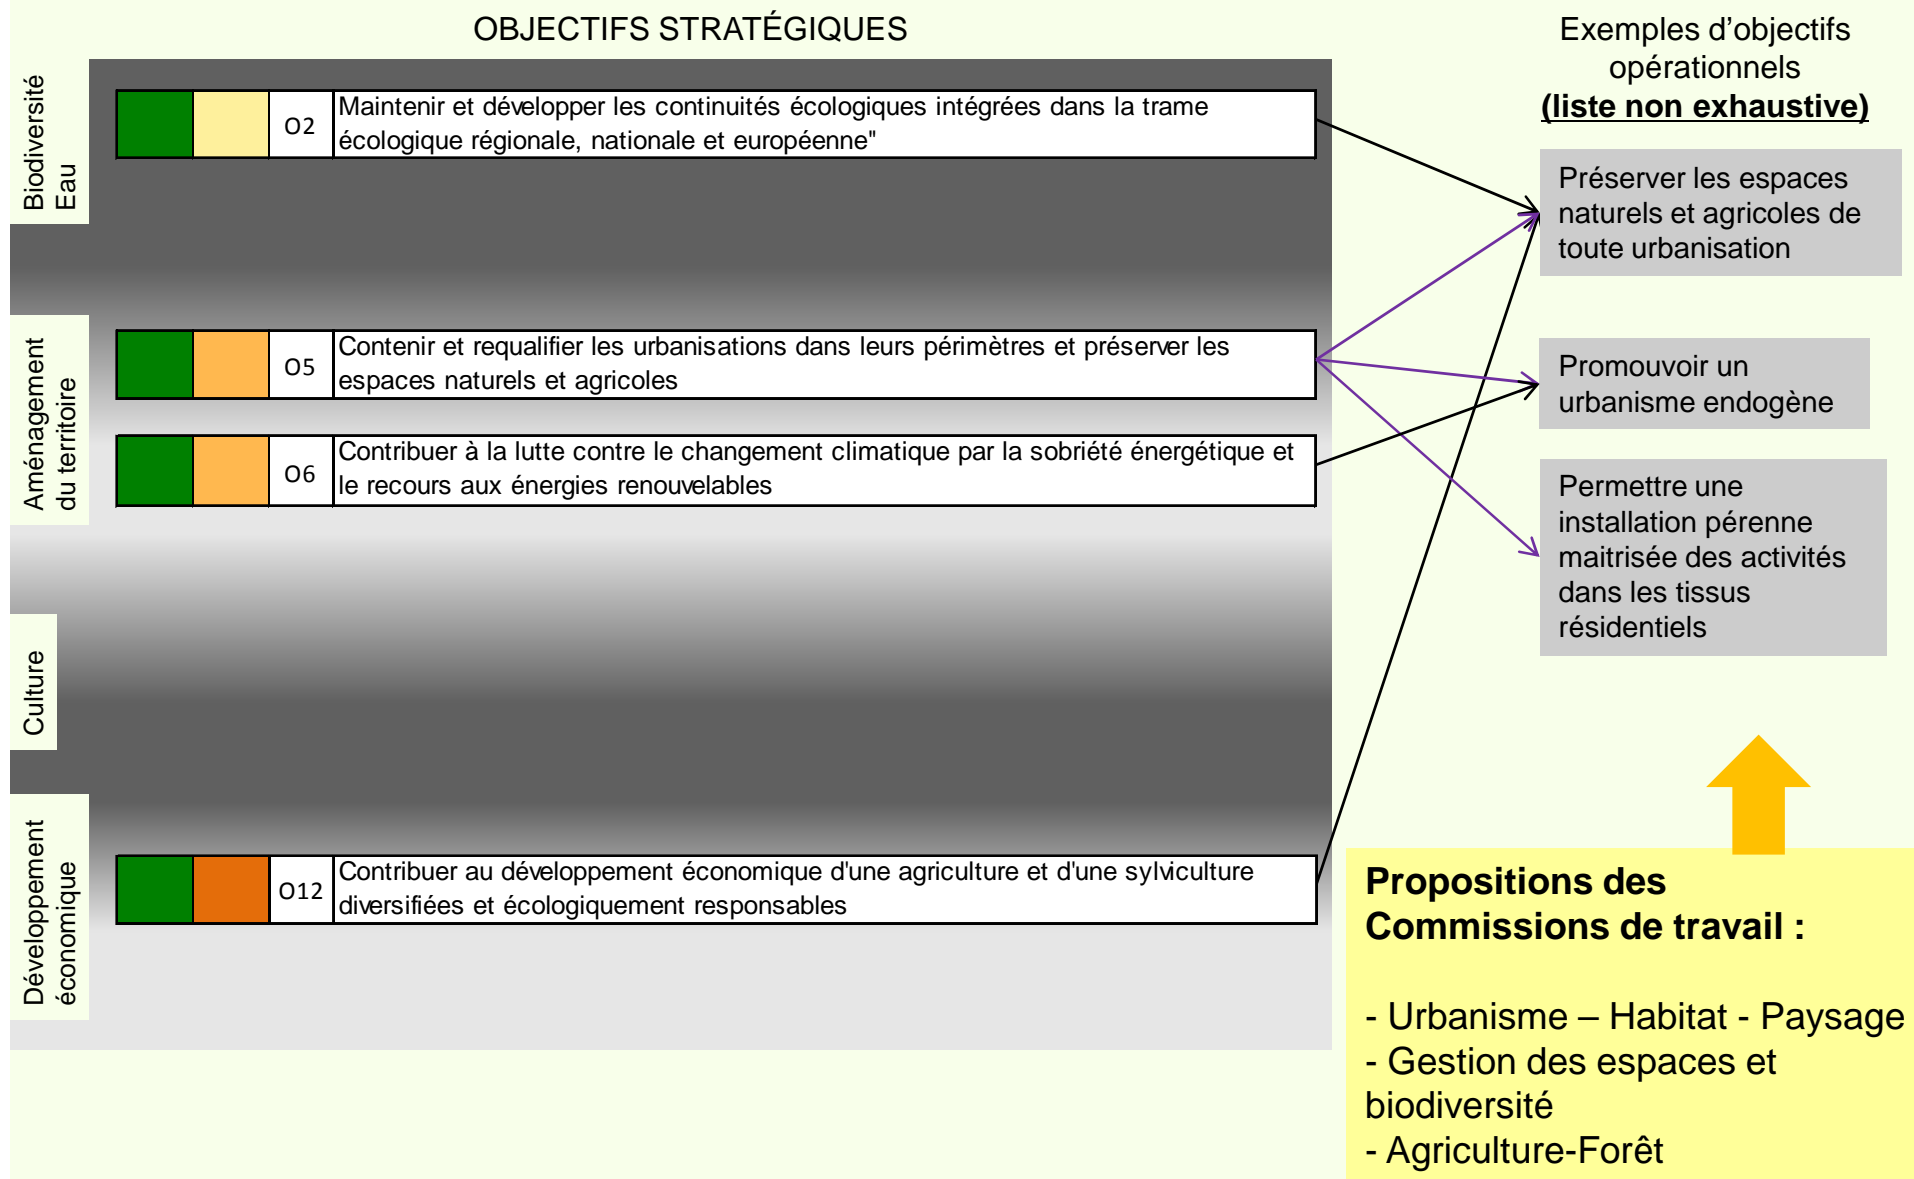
OBJECTIFS STRATÉGIQUES

Biodiversité Eau

O2 Maintenir et développer les continuités écologiques intégrées dans la trame écologique régionale, nationale et européenne"

Aménagement du territoire

O5 Contenir et requalifier les urbanisations dans leurs périmètres et préserver les espaces naturels et agricoles

O6 Contribuer à la lutte contre le changement climatique par la sobriété énergétique et le recours aux énergies renouvelables

Culture

Développement économique

O12 Contribuer au développement économique d'une agriculture et d'une sylviculture diversifiées et écologiquement responsables

Exemples d'objectifs opérationnels
(liste non exhaustive)

Préserver les espaces naturels et agricoles de toute urbanisation

Promouvoir un urbanisme endogène

Permettre une installation pérenne maitrisée des activités dans les tissus résidentiels

Propositions des Commissions de travail :

- Urbanisme – Habitat - Paysage
- Gestion des espaces et biodiversité
- Agriculture-Forêt